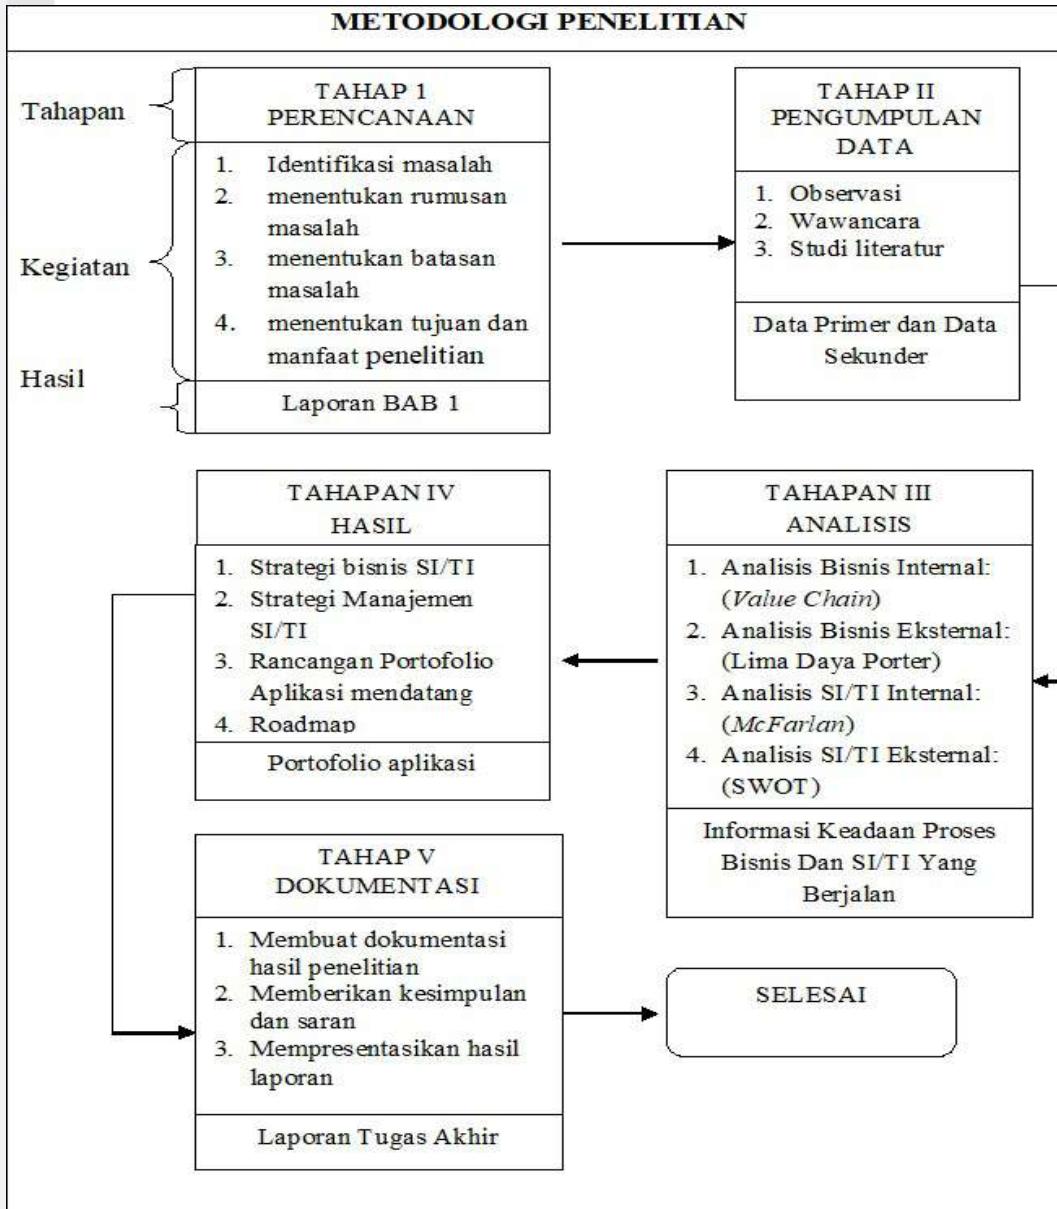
METODOLOGI PENELITIAN

Tahapan

Kegiatan

Hasil

TAHAP 1
PERENCANAAN

1. Identifikasi masalah
2. menentukan rumusan masalah
3. menentukan batasan masalah
4. menentukan tujuan dan manfaat penelitian

Laporan BAB 1

TAHAP II
PENGUMPULAN DATA

1. Observasi
2. Wawancara
3. Studi literatur

Data Primer dan Data Sekunder

TAHAPAN IV
HASIL

1. Strategi bisnis SI/TI
2. Strategi Manajemen SI/TI
3. Rancangan Portofolio Aplikasi mendatang
4. Roadmap

Portofolio aplikasi

TAHAPAN III
ANALISIS

1. Analisis Bisnis Internal: (*Value Chain*)
2. Analisis Bisnis Eksternal: (Lima Daya Porter)
3. Analisis SI/TI Internal: (*McFarlan*)
4. Analisis SI/TI Eksternal: (SWOT)

Informasi Keadaan Proses Bisnis Dan SI/TI Yang Berjalan

TAHAP V
DOKUMENTASI

1. Membuat dokumentasi hasil penelitian
2. Memberikan kesimpulan dan saran
3. Mempresentasikan hasil laporan

Laporan Tugas Akhir

SELESAI